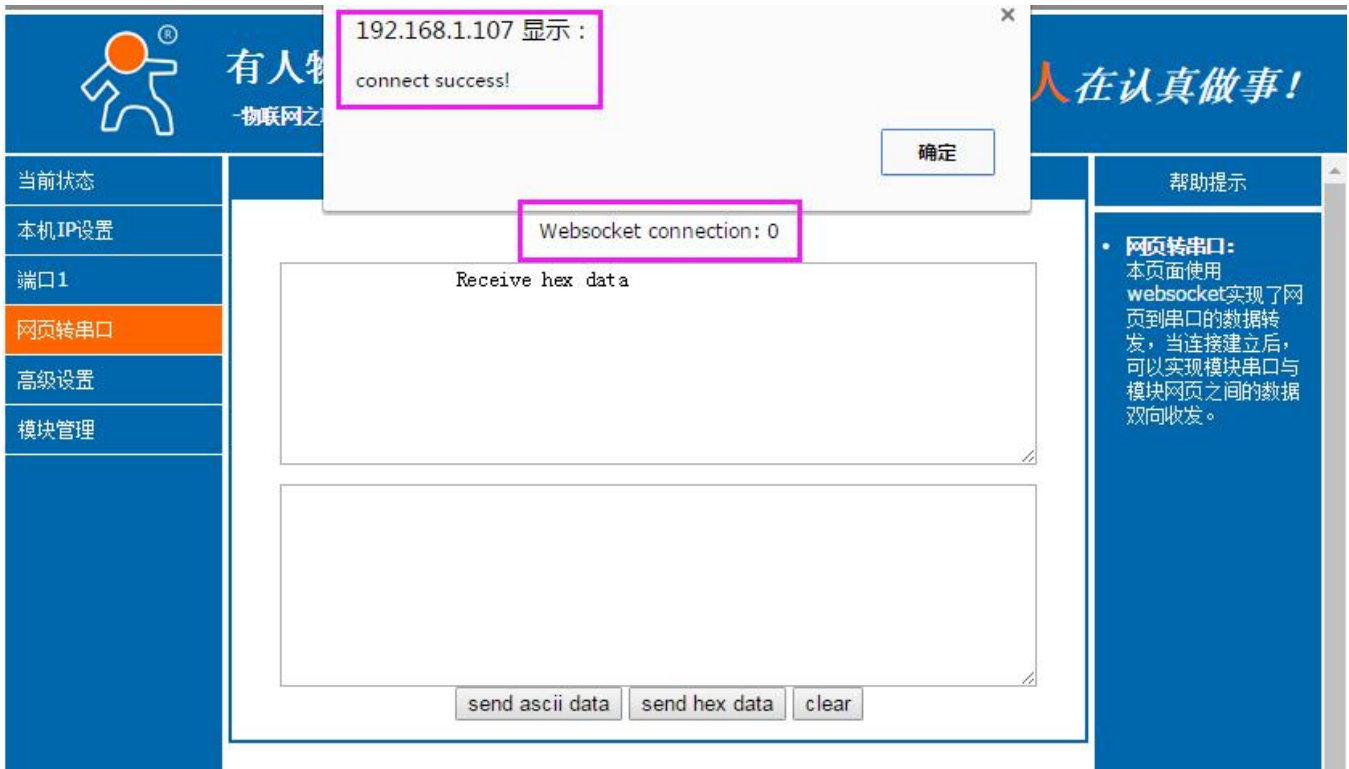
有人物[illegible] 人在认真做事!

-物联网之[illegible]

192.168.1.107 显示：

connect success!

×

确定

当前状态

本机IP设置

端口1

网页转串口

高级设置

模块管理

Websocket connection: 0

Receive hex data

send ascii data
send hex data
clear

帮助提示

• 网页转串口：
本页面使用websocket实现了网页到串口的数据转发，当连接建立后，可以实现模块串口与模块网页之间的数据双向收发。